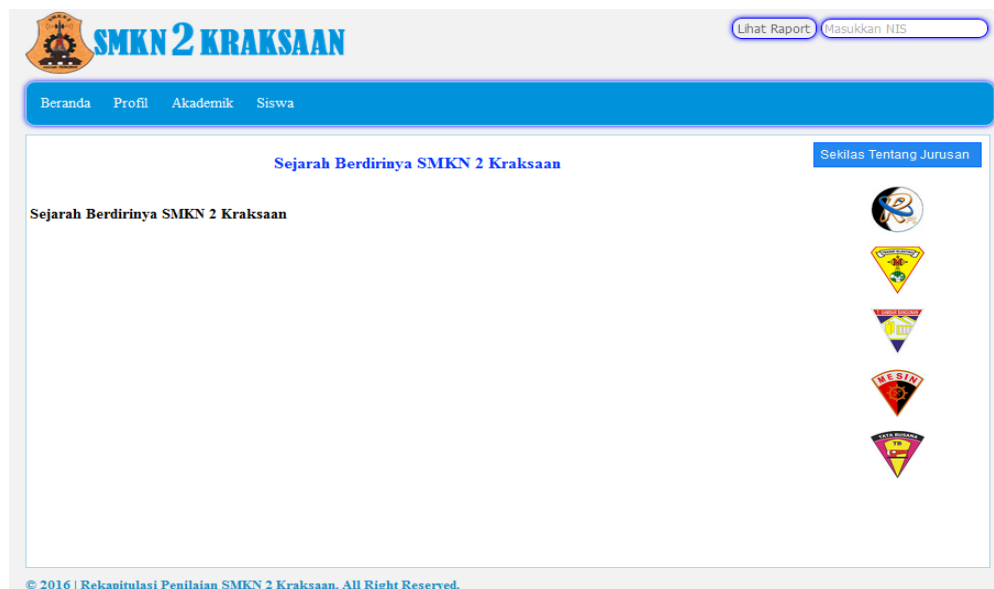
SMKN 2 KRAKSAAN

Lihat Raport Masukkan NIS

Beranda Profil Akademik Siswa

Sejarah Berdirinya SMKN 2 Kraksaan

Sekilas Tentang Jurusan

Sejarah Berdirinya SMKN 2 Kraksaan

MESIN

TATA BUSANA

© 2016 | Rekapitulasi Penilaian SMKN 2 Kraksaan. All Right Reserved.